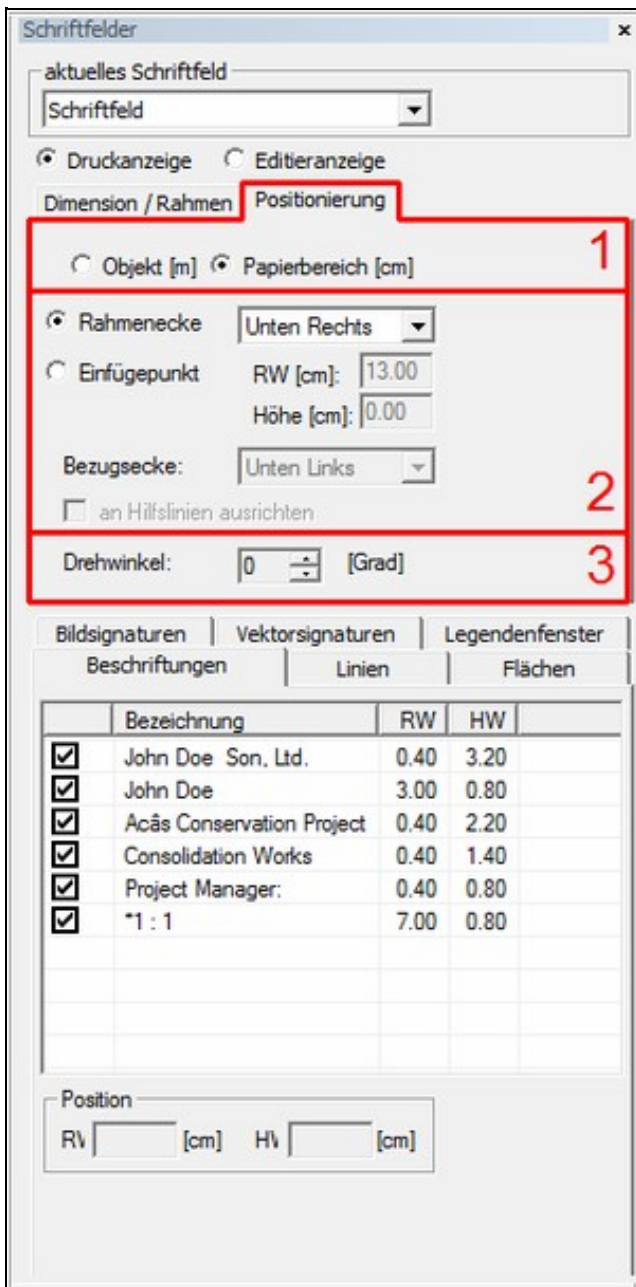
Schriftfelder ×

aktuelles Schriftfeld
Schriftfeld

Druckanzeige Editieranzeige

Dimension / Rahmen Positionierung

Objekt [m] Papierbereich [cm] 1

Rahmenecke Unten Rechts
Einfügepunkt RW [cm]: 13.00
Höhe [cm]: 0.00

Bezugsecke: Unten Links
an Hilfslinien ausrichten 2

Drehwinkel: 0 [Grad] 3

Bildsignaturen Vektorsignaturen Legendenfenster
Beschriftungen Linien Flächen

| | Bezeichnung | RW | HW | |
|---|---|---|---|---|
| ☑ | John Doe Son, Ltd. | 0.40 | 3.20 | |
| ☑ | John Doe | 3.00 | 0.80 | |
| ☑ | Acâs Conservation Project | 0.40 | 2.20 | |
| ☑ | Consolidation Works | 0.40 | 1.40 | |
| ☑ | Project Manager: | 0.40 | 0.80 | |
| ☑ | *1 : 1 | 7.00 | 0.80 | |

Position
RV [cm] HV [cm]